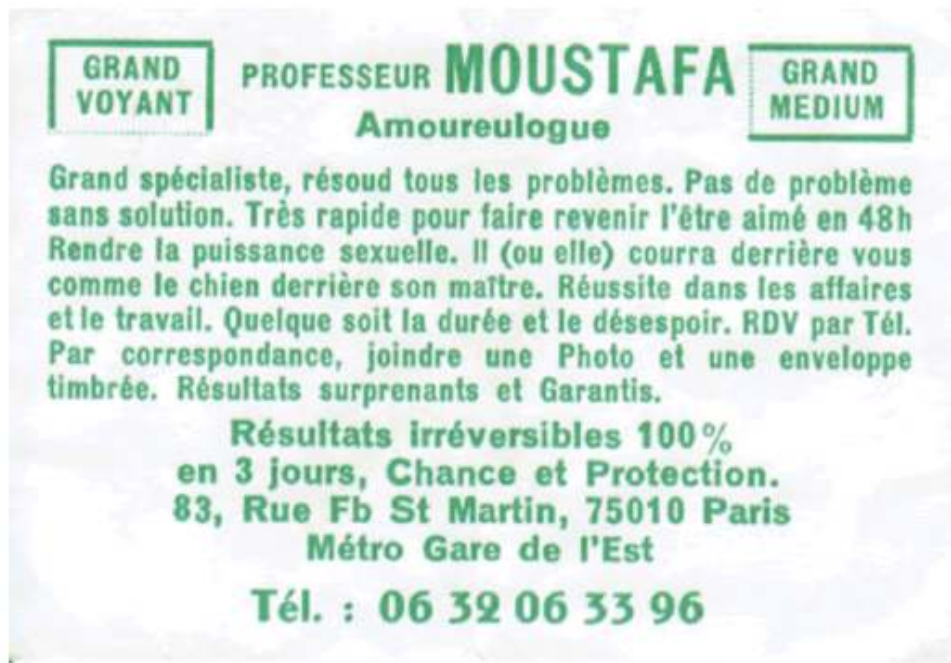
GRAND VOYANT

PROFESSEUR MOUSTAFA
Amoureulogue

GRAND MEDIUM

Grand spécialiste, résoud tous les problèmes. Pas de problème sans solution. Très rapide pour faire revenir l'être aimé en 48h Rendre la puissance sexuelle. Il (ou elle) courra derrière vous comme le chien derrière son maître. Réussite dans les affaires et le travail. Quelque soit la durée et le désespoir. RDV par Tél. Par correspondance, joindre une Photo et une enveloppe timbrée. Résultats surprenants et Garantis.

Résultats irréversibles 100%
en 3 jours, Chance et Protection.
83, Rue Fb St Martin, 75010 Paris
Métro Gare de l'Est

Tél. : 06 32 06 33 96